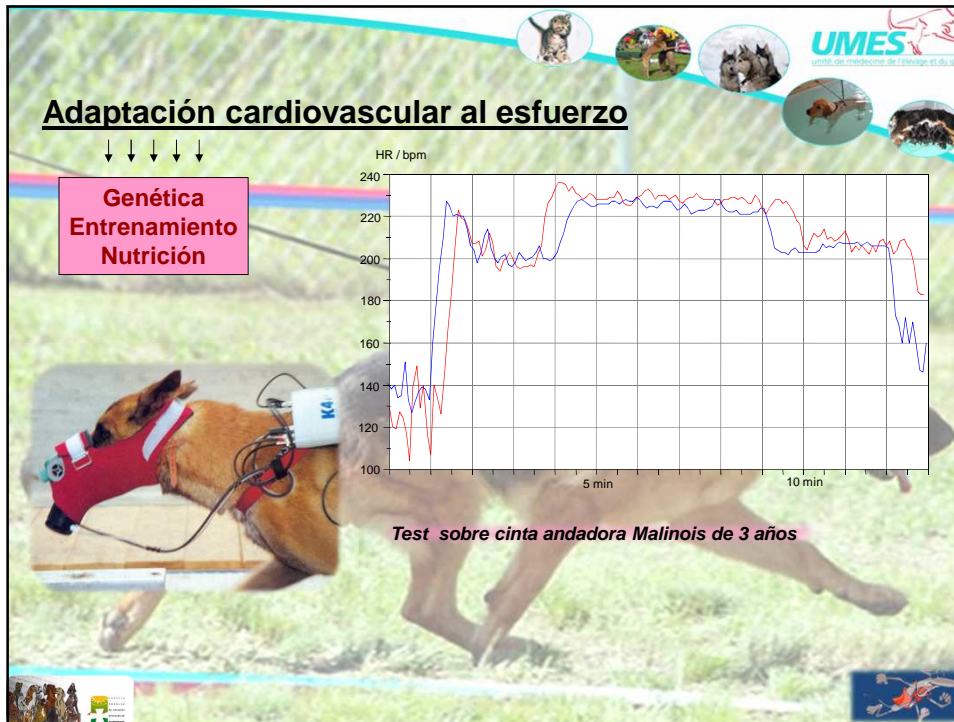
UMES
unité de médecine de l'élevage et du s

Adaptación cardiovascular al esfuerzo

↓ ↓ ↓ ↓ ↓

Genética
Entrenamiento
Nutrición

HR / bpm

240
220
200
180
160
140
120
100

5 min
10 min

K4

Test sobre cinta andadora Malinois de 3 años